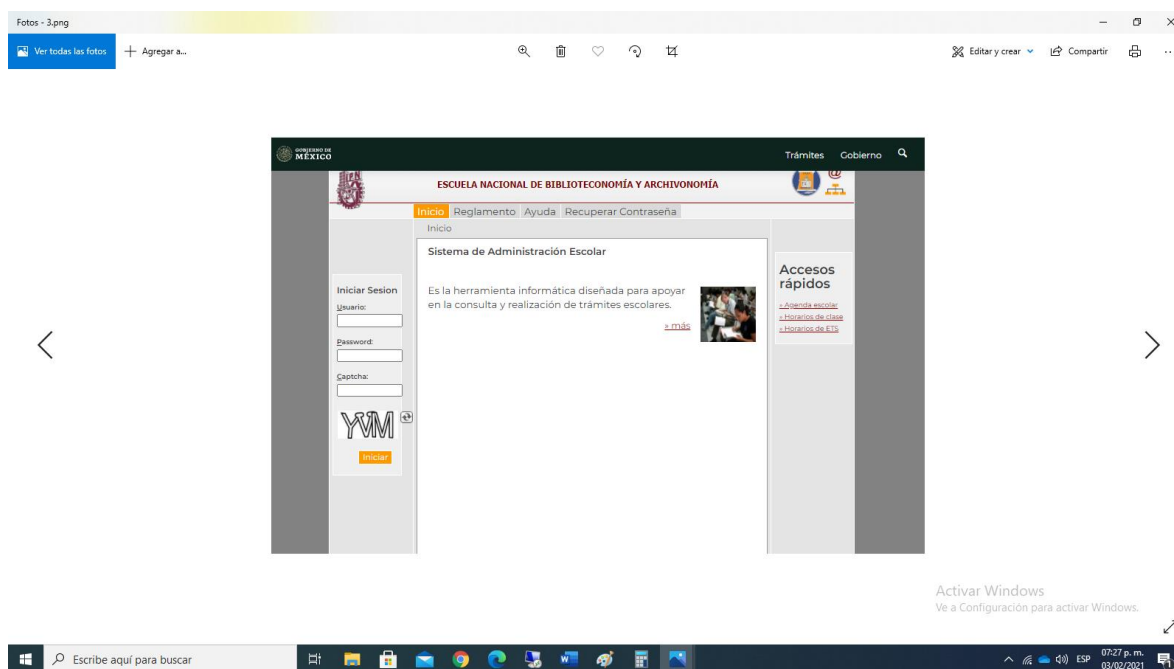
Fotos - 3.png

Ver todas las fotos
+ Agregar a...

Editar y crear
Compartir

GOBIERNO DE MÉXICO
Trámites Gobierno

ESCUELA NACIONAL DE BIBLIOTECONOMÍA Y ARCHIVONOMÍA

Inicio Reglamento Ayuda Recuperar Contraseña

Inicio

Sistema de Administración Escolar

Es la herramienta informática diseñada para apoyar en la consulta y realización de trámites escolares.

» más

Iniciar Sesion
Usuario:
Password:
Captcha:
YWM
Iniciar

Accesos rápidos
» Agenda escolar
» Horarios de clase
» Horarios de ETS

Activar Windows
Ve a Configuración para activar Windows.

Escribe aquí para buscar

ESP 07:27 p. m. 03/02/2021